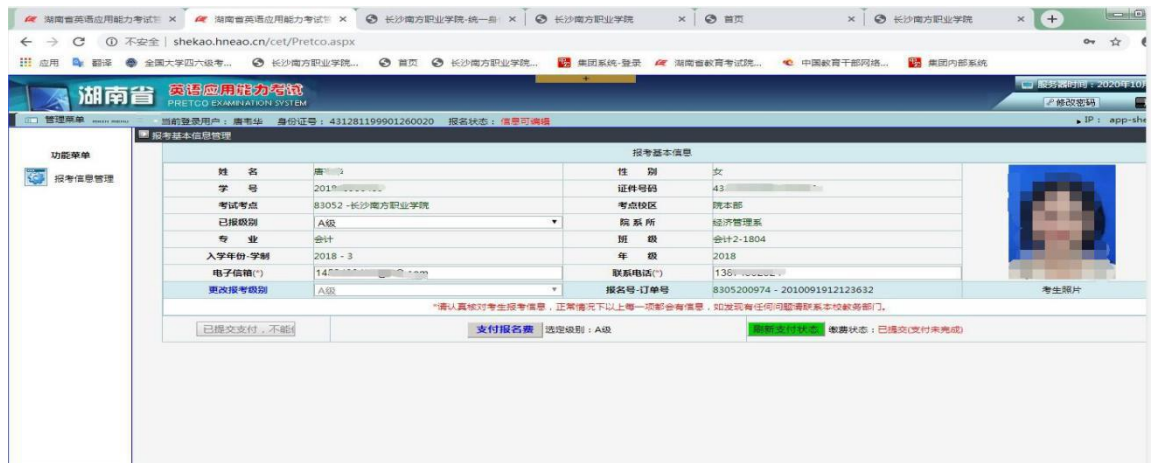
湖南省英语应用能力考试 × 湖南省英语应用能力考试 × 长沙南方职业学院-统一身 × 长沙南方职业学院 × 首页 × 长沙南方职业学院 × +

← → C ① 不安全 | shekao.hneao.cn/cet/Pretco.aspx

应用 翻译 全国大学四六级考... 长沙南方职业学院... 首页 长沙南方职业学院... 集团系统-登录 湖南省教育考试院... 中国教育干部网络... 集团内部系统

湖南省 英语应用能力考试 PRETCO EXAMINATION SYSTEM

服务器时间：2020年10/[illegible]

修改密码

管理菜单 当前登录用户：唐韦华 身份证号：431281199901260020 报名状态：信息可编辑

IP：app-she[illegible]

功能菜单

报考信息管理

报考基本信息管理

报考基本信息

| 姓 名 | 唐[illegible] | 性 别 | 女 |
|---|---|---|---|
| 学 号 | 201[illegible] | 证件号码 | 43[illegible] |
| 考试考点 | 83052 -长沙南方职业学院 | 考点校区 | 院本部 |
| 已报级别 | A级 | 院 系 所 | 经济管理系 |
| 专 业 | 会计 | 班 级 | 会计2-1804 |
| 入学年份-学制 | 2018 - 3 | 年 级 | 2018 |
| 电子信箱(*) | 14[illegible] | 联系电话(*) | 138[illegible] |
| 更改报考级别 | A级 | 报名号-订单号 | 8305200974 - 2010091912123632 |

考生照片

*请认真核对考生报考信息，正常情况下以上每一项都会有信息，如发现有任何问题请联系本校教务部门。

已提交支付，不能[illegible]

支付报名费 选定级别：A级

刷新支付状态 缴费状态：已提交(支付未完成)